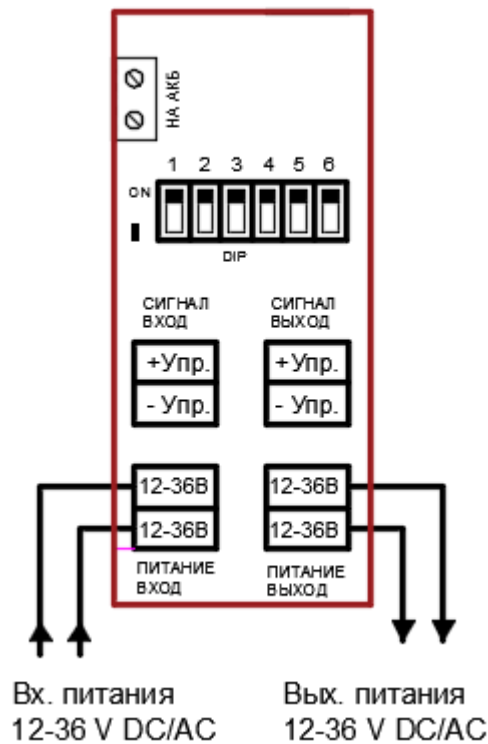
НА АКБ

1 2 3 4 5 6

ON

DIP

СИГНАЛ ВХОД

+Упр.

- Упр.

СИГНАЛ ВЫХОД

+Упр.

- Упр.

12-36В

12-36В

ПИТАНИЕ ВХОД

12-36В

12-36В

ПИТАНИЕ ВЫХОД

Вх. питания
12-36 V DC/AC

Вых. питания
12-36 V DC/AC